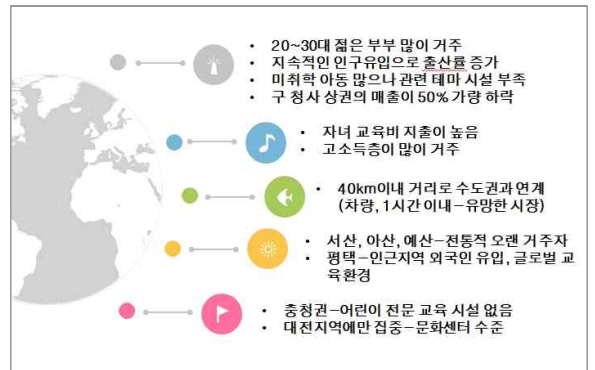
• 20~30대 젊은 부부 많이 거주
• 지속적인 인구유입으로 출산률 증가
• 미취학 아동 많으나 관련 테마 시설 부족
• 구 청사 상권의 매출이 50% 가량 하락

• 자녀 교육비 지출이 높음
• 고소득층이 많이 거주

• 40km이내 거리로 수도권과 연계 (차량, 1시간 이내–유망한 시장)

• 서산, 아산, 예산–전통적 오랜 거주자
• 평택–인근지역 외국인 유입, 글로벌 교육환경

• 충청권–어린이 전문 교육 시설 없음
• 대전지역에만 집중–문화센터 수준